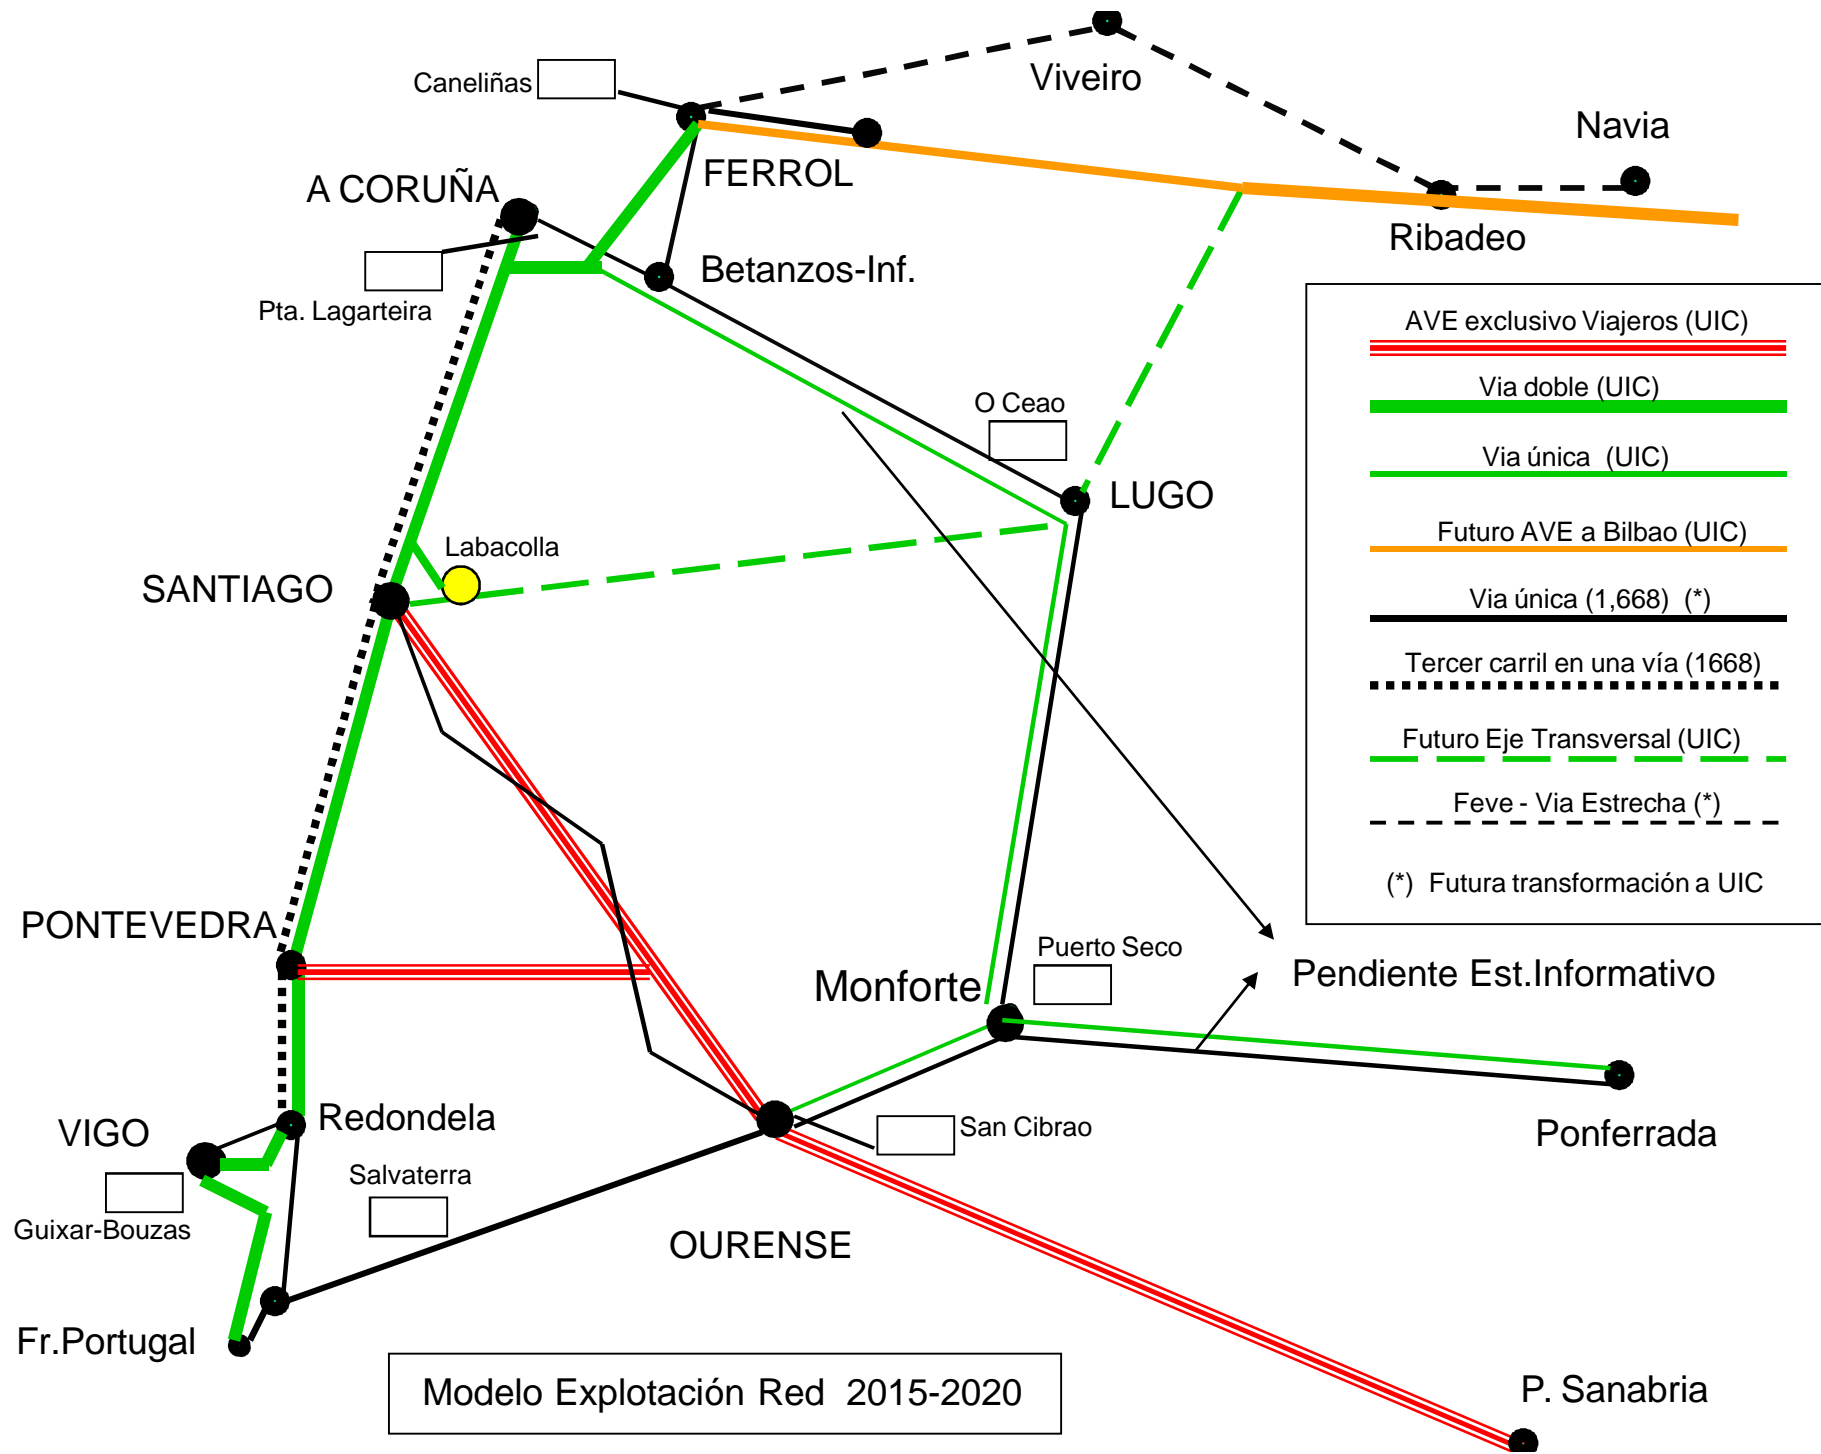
Caneliñas

Viveiro

Navia

FERROL

A CORUÑA

Ribadeo

Betanzos-Inf.

Pta. Lagarteira

AVE exclusivo Viajeros (UIC)

Via doble (UIC)

O Ceao

Via única (UIC)

LUGO

Futuro AVE a Bilbao (UIC)

Labacolla

SANTIAGO

Via única (1,668) (*)

Tercer carril en una vía (1668)

Futuro Eje Transversal (UIC)

Feve - Via Estrecha (*)

(*) Futura transformación a UIC

PONTEVEDRA

Puerto Seco

Pendiente Est.Informativo

Monforte

Redondela

VIGO

San Cibrao

Ponferrada

Salvaterra

Guixar-Bouzas

OURENSE

Fr.Portugal

Modelo Explotación Red 2015-2020

P. Sanabria